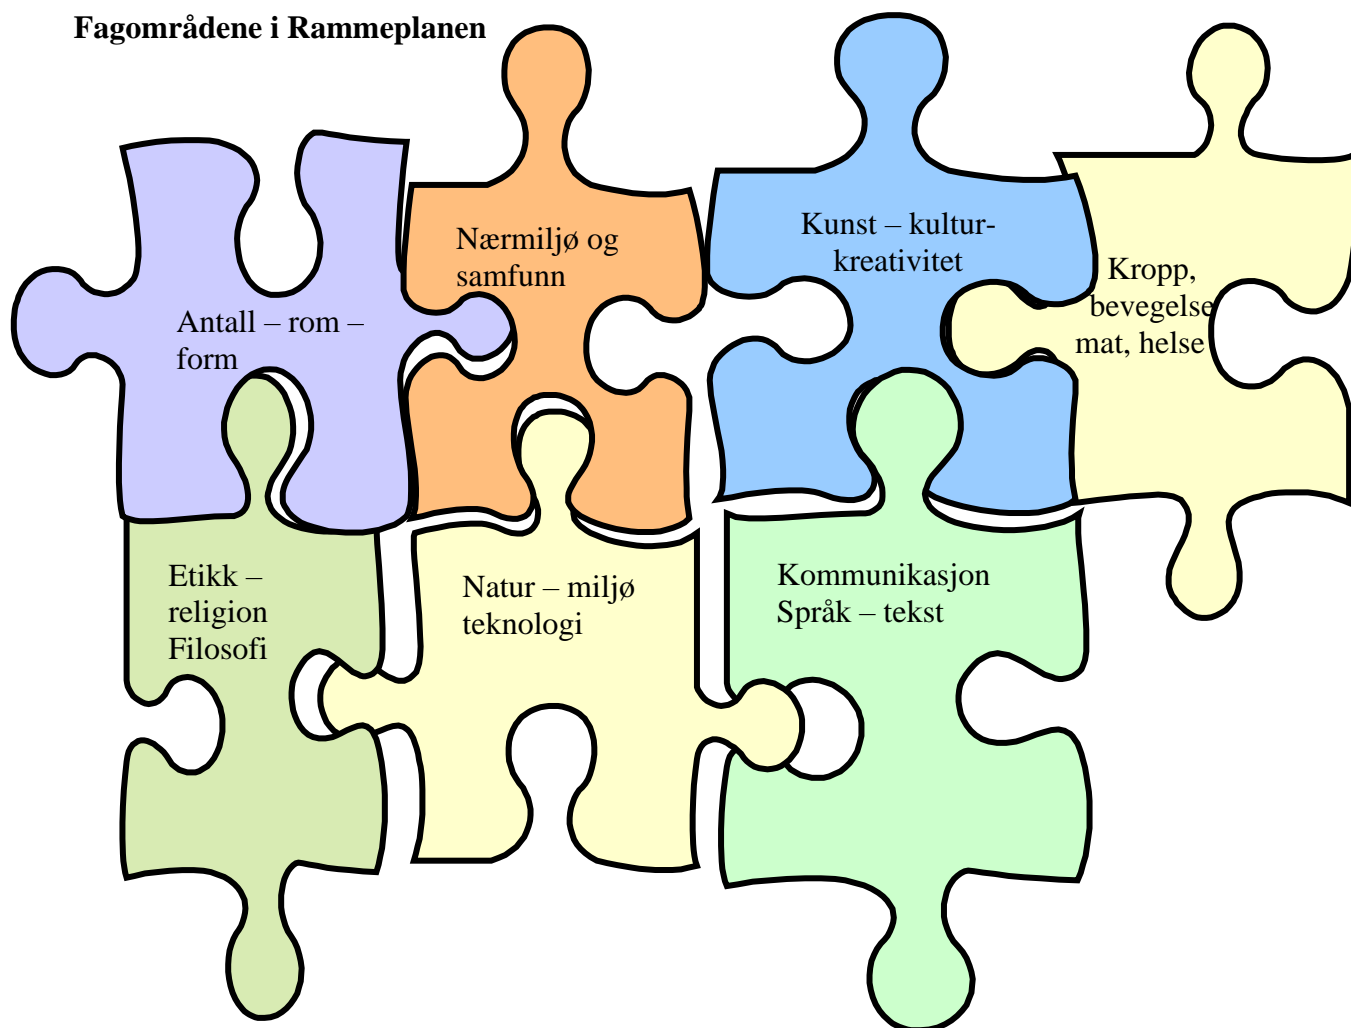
Fagområdene i Rammeplanen

Antall – rom – form

Nærmiljø og samfunn

Kunst – kultur- kreativitet

Kropp, bevegelse mat, helse

Etikk – religion Filosofi

Natur – miljø teknologi

Kommunikasjon Språk – tekst